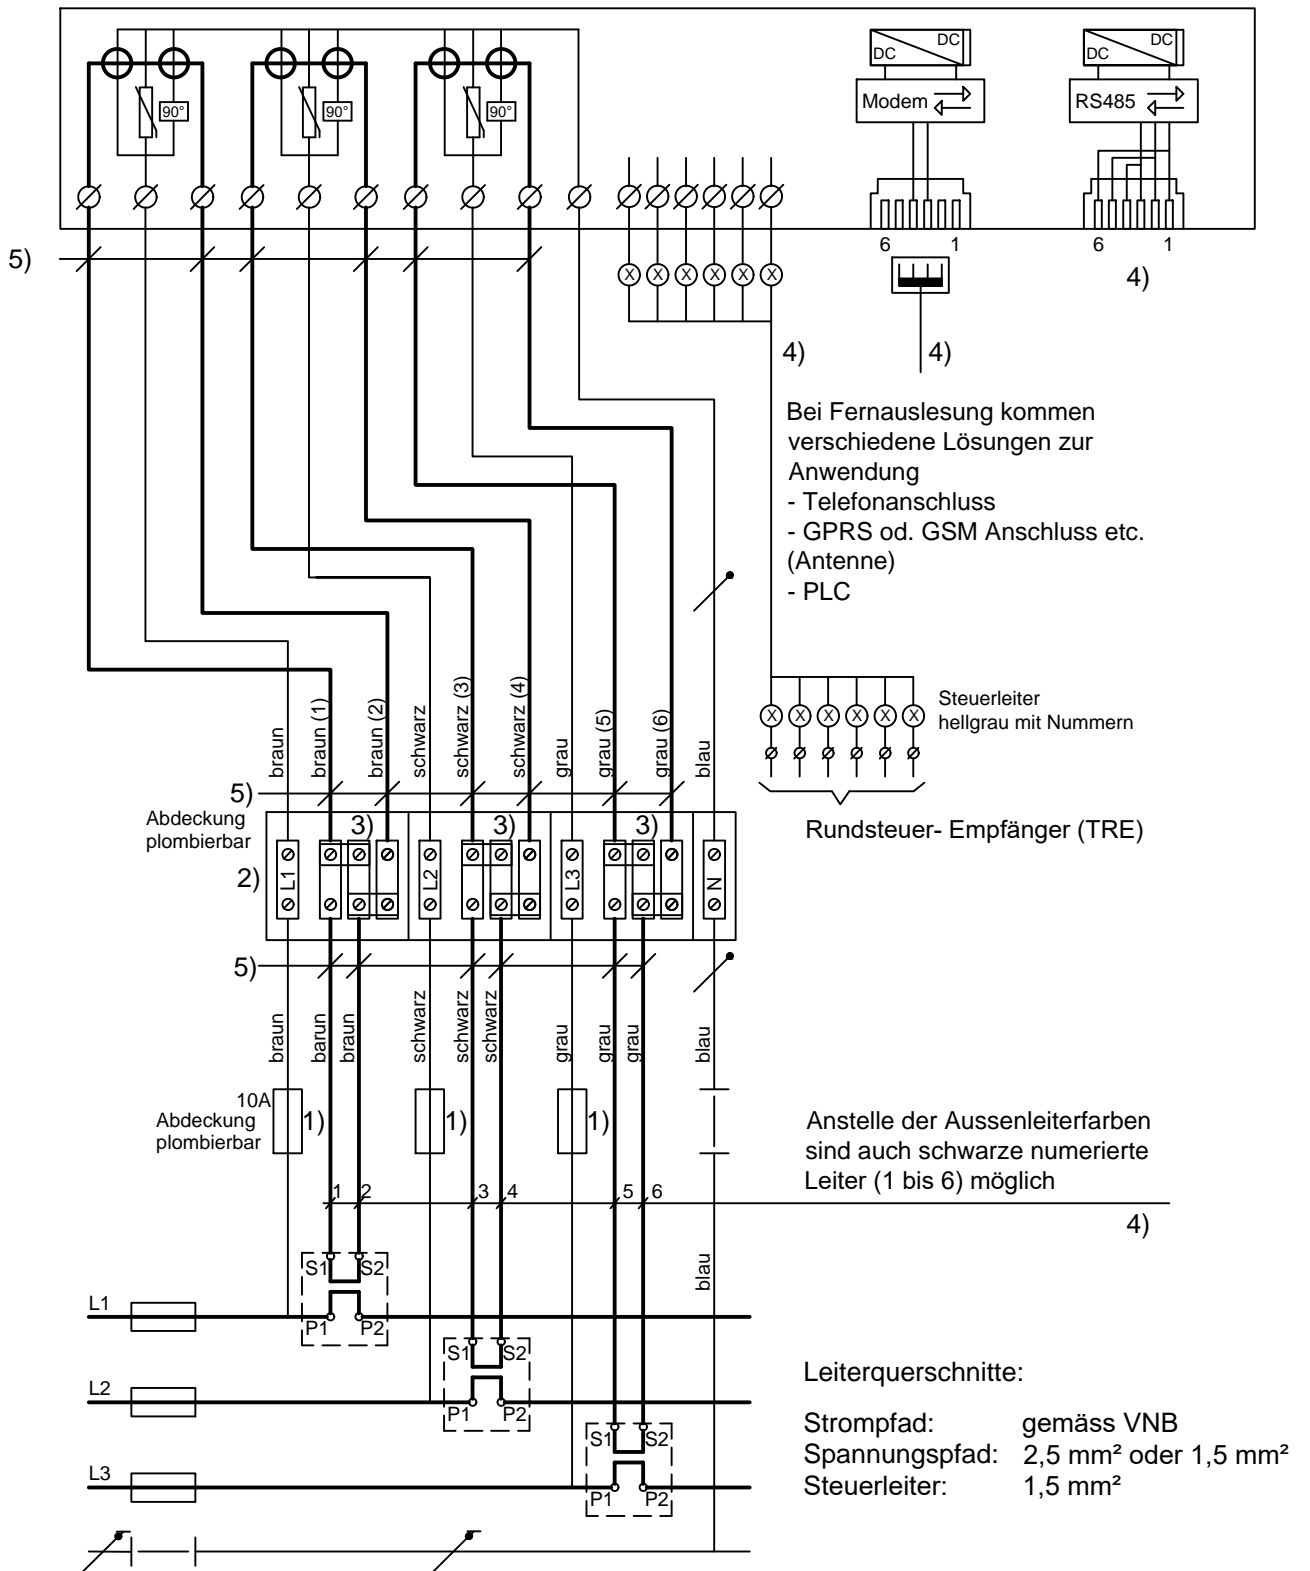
DC DC
Modem
DC DC
RS485
90°
90°
90°
6 1
6 1
5)
4)
4)
4)

Bei Fernauslesung kommen verschiedene Lösungen zur Anwendung
- Telefonanschluss
- GPRS od. GSM Anschluss etc. (Antenne)
- PLC

Steuerleiter hellgrau mit Nummern

braun
braun (1)
braun (2)
schwarz
schwarz (3)
schwarz (4)
grau
grau (5)
grau (6)
blau

5)
Abdeckung plombierbar
3)
3)
3)
2)
L1
L2
L3
N

Rundsteuer- Empfänger (TRE)

5)
braun
barun
braun
schwarz
schwarz
schwarz
grau
grau
grau
blau

10A
Abdeckung plombierbar
1)
1)
1)

Anstelle der Aussenleiterfarben sind auch schwarze numerierte Leiter (1 bis 6) möglich

1 2 3 4 5 6
4)
S1 S2
P1 P2
blau
L1
S1 S2
P1 P2
L2
S1 S2
P1 P2
L3

Leiterquerschnitte:

Strompfad: gemäss VNB
Spannungspfad: 2,5 mm² oder 1,5 mm²
Steuerleiter: 1,5 mm²